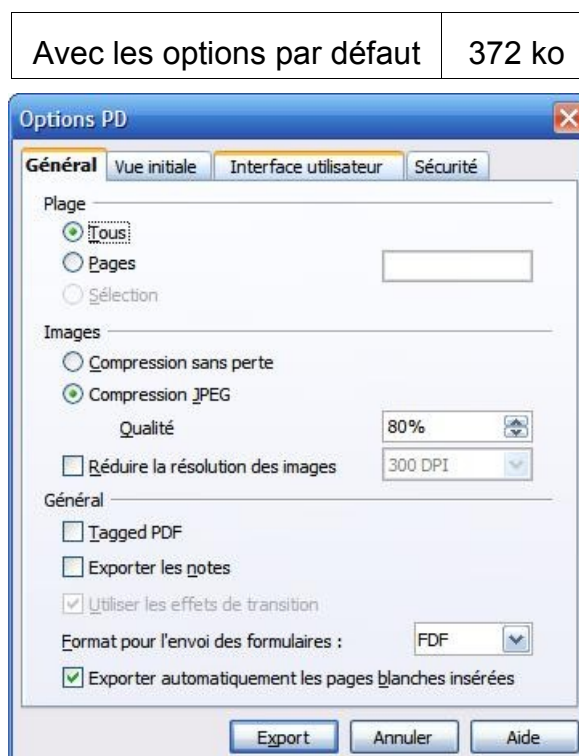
| Avec les options par défaut | 372 ko |
|---|---|

Options PD

Général | Vue initiale | Interface utilisateur | Sécurité

Plage
Tous
Pages
Sélection

Images
Compression sans perte
Compression JPEG
Qualité 80%
Réduire la résolution des images 300 DPI

Général
Tagged PDF
Exporter les notes
Utiliser les effets de transition
Format pour l'envoi des formulaires : FDF
Exporter automatiquement les pages blanches insérées

Export | Annuler | Aide